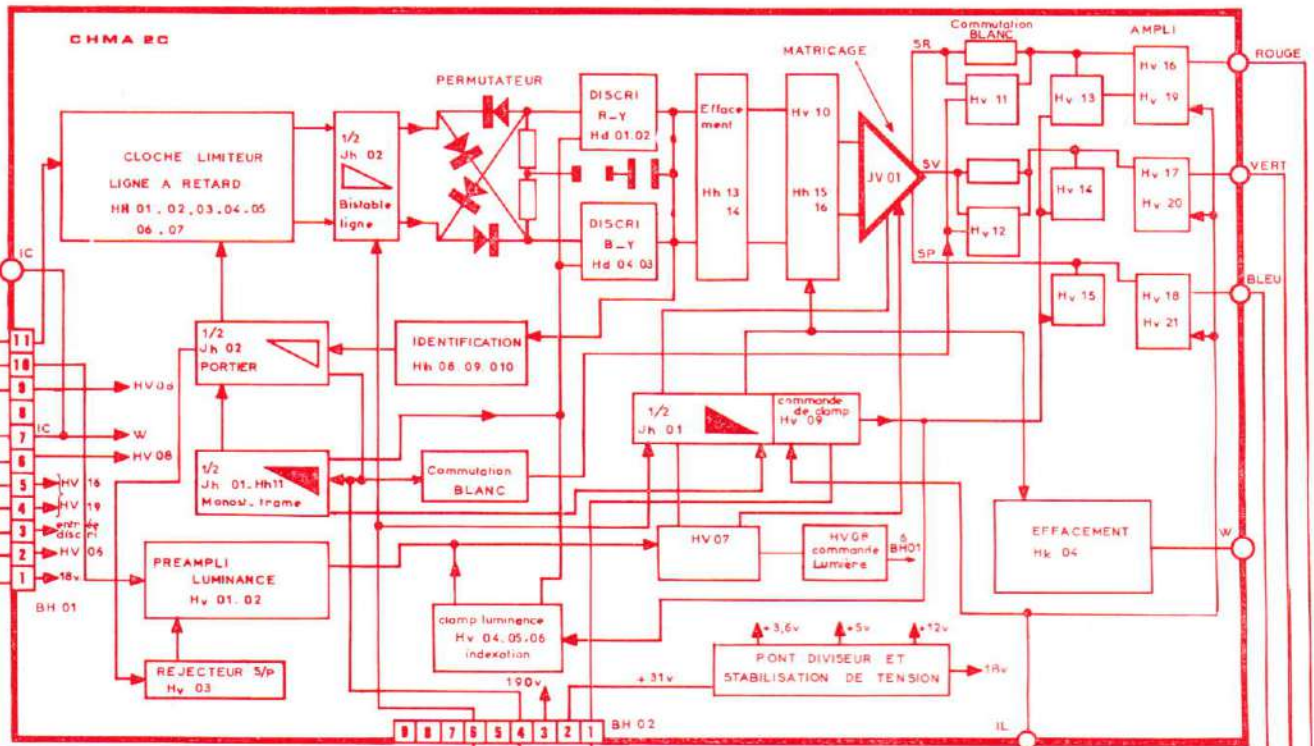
CHMA 2C

PERMUTATEUR

MATRICAGE

Commutation BLANC

AMPLI

ROUGE

VERT

BLEU

IC

CLOCHE LIMITEUR

LIGNE A RETARD

HR 01. 02. 03. 04. 05 06 . 07

1/2 Jh 02

Bistable ligne

DISCRI R_Y Hd 01.02

DISCRI B_Y Hd 04 03

Effacement

Hh 13 14

Hv 10

Hh 15 16

JV 01

SR

SV

SP

Hv 11

Hv 12

Hv 13

Hv 14

Hv 15

Hv 16

Hv 19

Hv 17

Hv 20

Hv 18

Hv 21

1/2 Jh 02 PORTIER

IDENTIFICATION Hh 08. 09. 010

11

10

9

8

7

6

5

4

3

2

1

HV 0d

IC

W

HV 08

HV 16

HV 19

entrée discri

HV 06

18v

BH 01

1/2 Jh 01. Hh11 Monost. trame

Commutation BLANC

1/2 Jh. 01

commande de clamp Hv 09

HV 07

HV 08 commande Lumière

5 BH01

EFFACEMENT Hk 04

W

PREAMPLI LUMINANCE Hv 01. 02

clamp luminence Hv. 04.05.06 indexation

REJECTEUR S/p Hv 03

190v

+31v

+3,6v

+5v

+12v

PONT DIVISEUR ET STABILISATION DE TENSION

18v

IL

9 8 7 6 5 4 3 2 1

BH 02